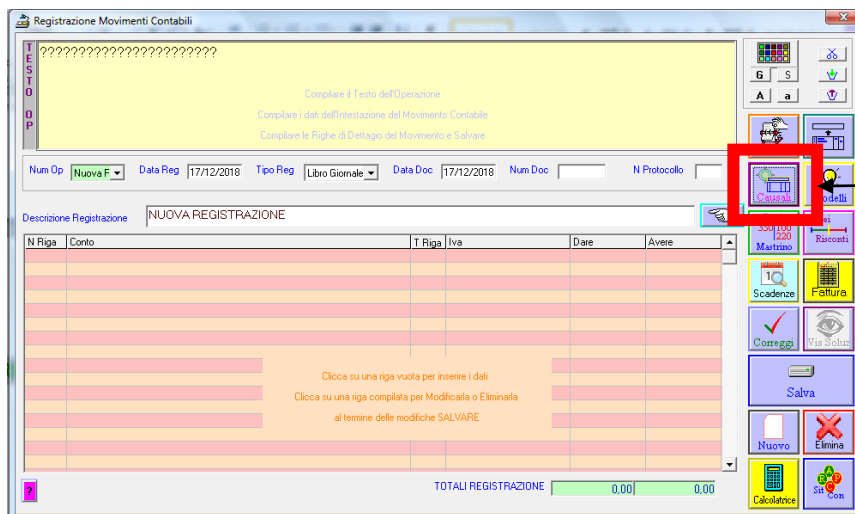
Registrazione Movimenti Contabili

TESTO OP

??????????????????????

Compilare il Testo dell'Operazione

Compilare i dati dell'Intestazione del Movimento Contabile

Compilare le Righe di Dettaglio del Movimento e Salvare

Num Op Nuova F

Data Reg 17/12/2018

Tipo Reg Libro Giornale

Data Doc 17/12/2018

Num Doc

N Protocollo

Descrizione Registrazione NUOVA REGISTRAZIONE

| N Riga | Conto | T Riga | Iva | Dare | Avere |
|---|---|---|---|---|---|

Clicca su una riga vuota per inserire i dati

Clicca su una riga compilata per Modificarla o Eliminarla

al termine delle modifiche SALVARE

?

TOTALI REGISTRAZIONE 0,00 0,00

G S

A a

Causali

Modelli

330 100 220 Mastrino

Risconti

Scadenze

Fattura

Correggi

Vis Solu

Salva

Nuovo

Elimina

Calcolatrice

Sit Con